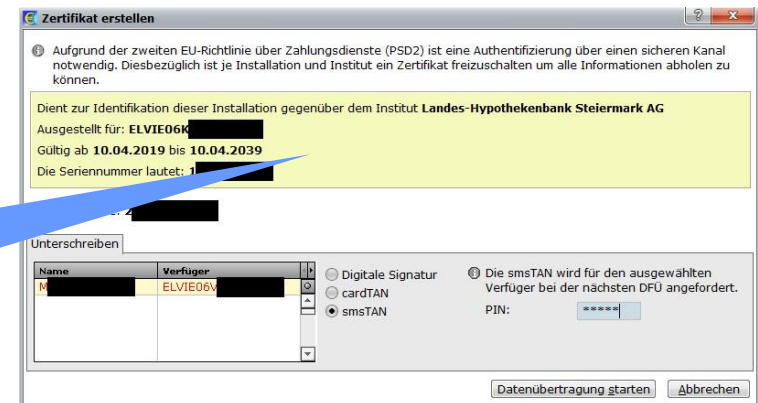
Zertifikat erstellen

? x

Aufgrund der zweiten EU-Richtlinie über Zahlungsdienste (PSD2) ist eine Authentifizierung über einen sicheren Kanal notwendig. Diesbezüglich ist je Installation und Institut ein Zertifikat freizuschalten um alle Informationen abholen zu können.

Dient zur Identifikation dieser Installation gegenüber dem Institut **Landes-Hypothekenbank Steiermark AG**
Ausgestellt für: **ELVIE06K**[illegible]
Gültig ab **10.04.2019** bis **10.04.2039**
Die Seriennummer lautet: **1**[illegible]

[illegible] Z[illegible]

Unterschreiben

| Name | Verfüger |
|---|---|
| M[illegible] | ELVIE06V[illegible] |

Digitale Signatur
cardTAN
smsTAN

Die smsTAN wird für den ausgewählten Verfüger bei der nächsten DFÜ angefordert.

PIN: *****

Datenübertragung starten
Abbrechen